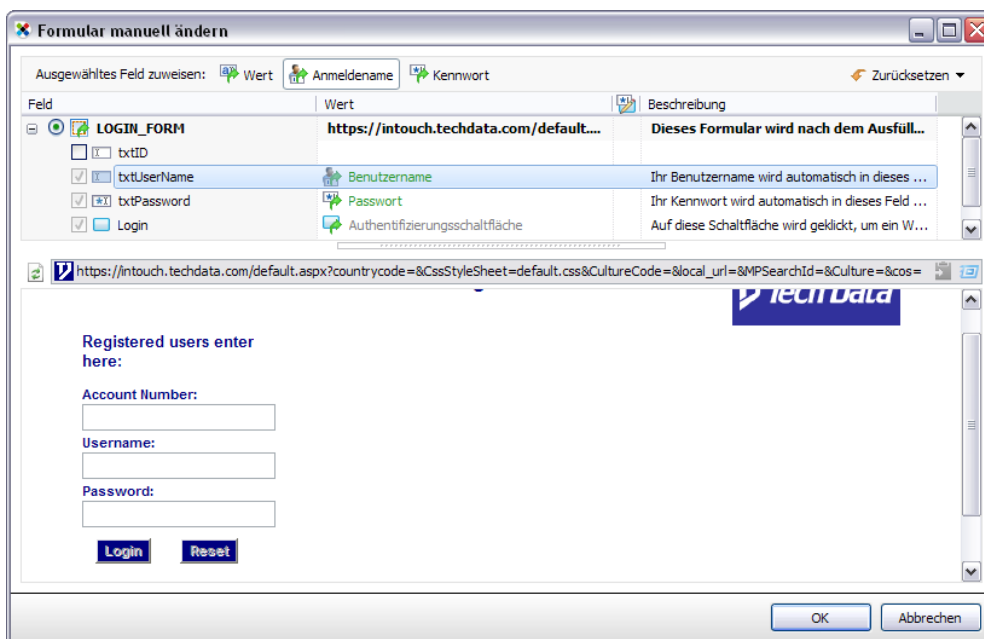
Formular manuell ändern

Ausgewähltes Feld zuweisen: Wert Anmeldename Kennwort

Zurücksetzen

| Feld | Wert | Beschreibung |
|---|---|---|
| LOGIN_FORM | https://intouch.techdata.com/default.... | Dieses Formular wird nach dem Ausfüll... |
| txtID | | |
| txtUserName | Benutzername | Ihr Benutzername wird automatisch in dieses ... |
| txtPassword | Passwort | Ihr Kennwort wird automatisch in dieses Feld ... |
| Login | Authentifizierungsschaltfläche | Auf diese Schaltfläche wird geklickt, um ein W... |

https://intouch.techdata.com/default.aspx?countrycode=&CssStyleSheet=default.css&CultureCode=&local_url=&MPSearchId=&Culture=&cos=

tech Data

Registered users enter here:

Account Number:

Username:

Password:

Login Reset

OK Abbrechen